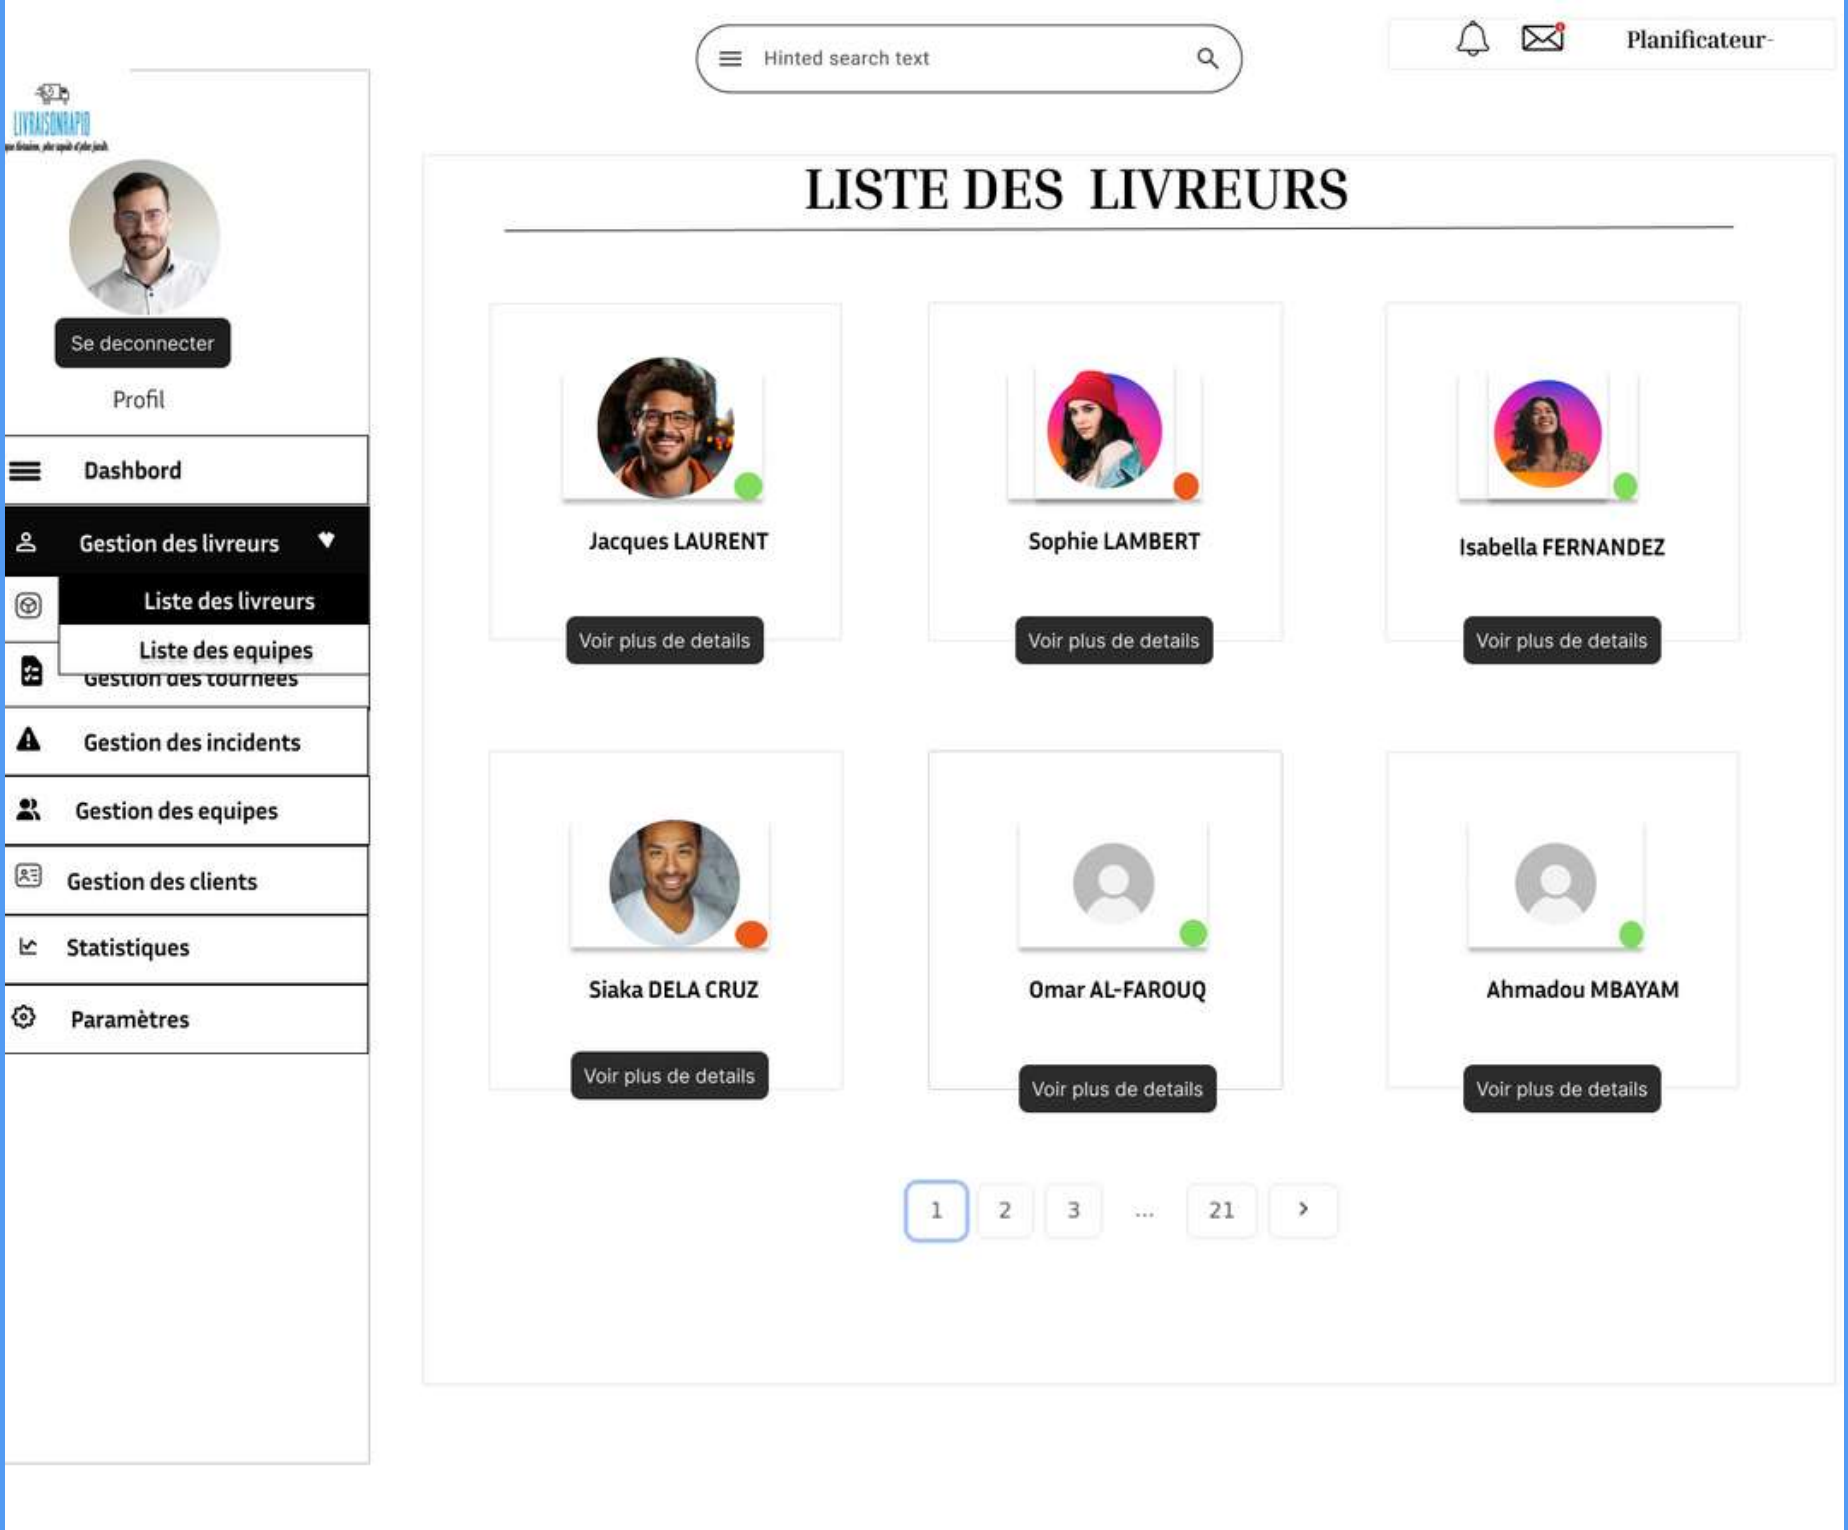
Hinted search text

Planificateur-

LIVRAISONRAPID
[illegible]

Se deconnecter

Profil

Dashbord

Gestion des livreurs

Liste des livreurs

Liste des equipes

Gestion des tournees

Gestion des incidents

Gestion des equipes

Gestion des clients

Statistiques

Paramètres

LISTE DES LIVREURS

Jacques LAURENT

Voir plus de details

Sophie LAMBERT

Voir plus de details

Isabella FERNANDEZ

Voir plus de details

Siaka DELA CRUZ

Voir plus de details

Omar AL-FAROUQ

Voir plus de details

Ahmadou MBAYAM

Voir plus de details

1 2 3 ... 21 >